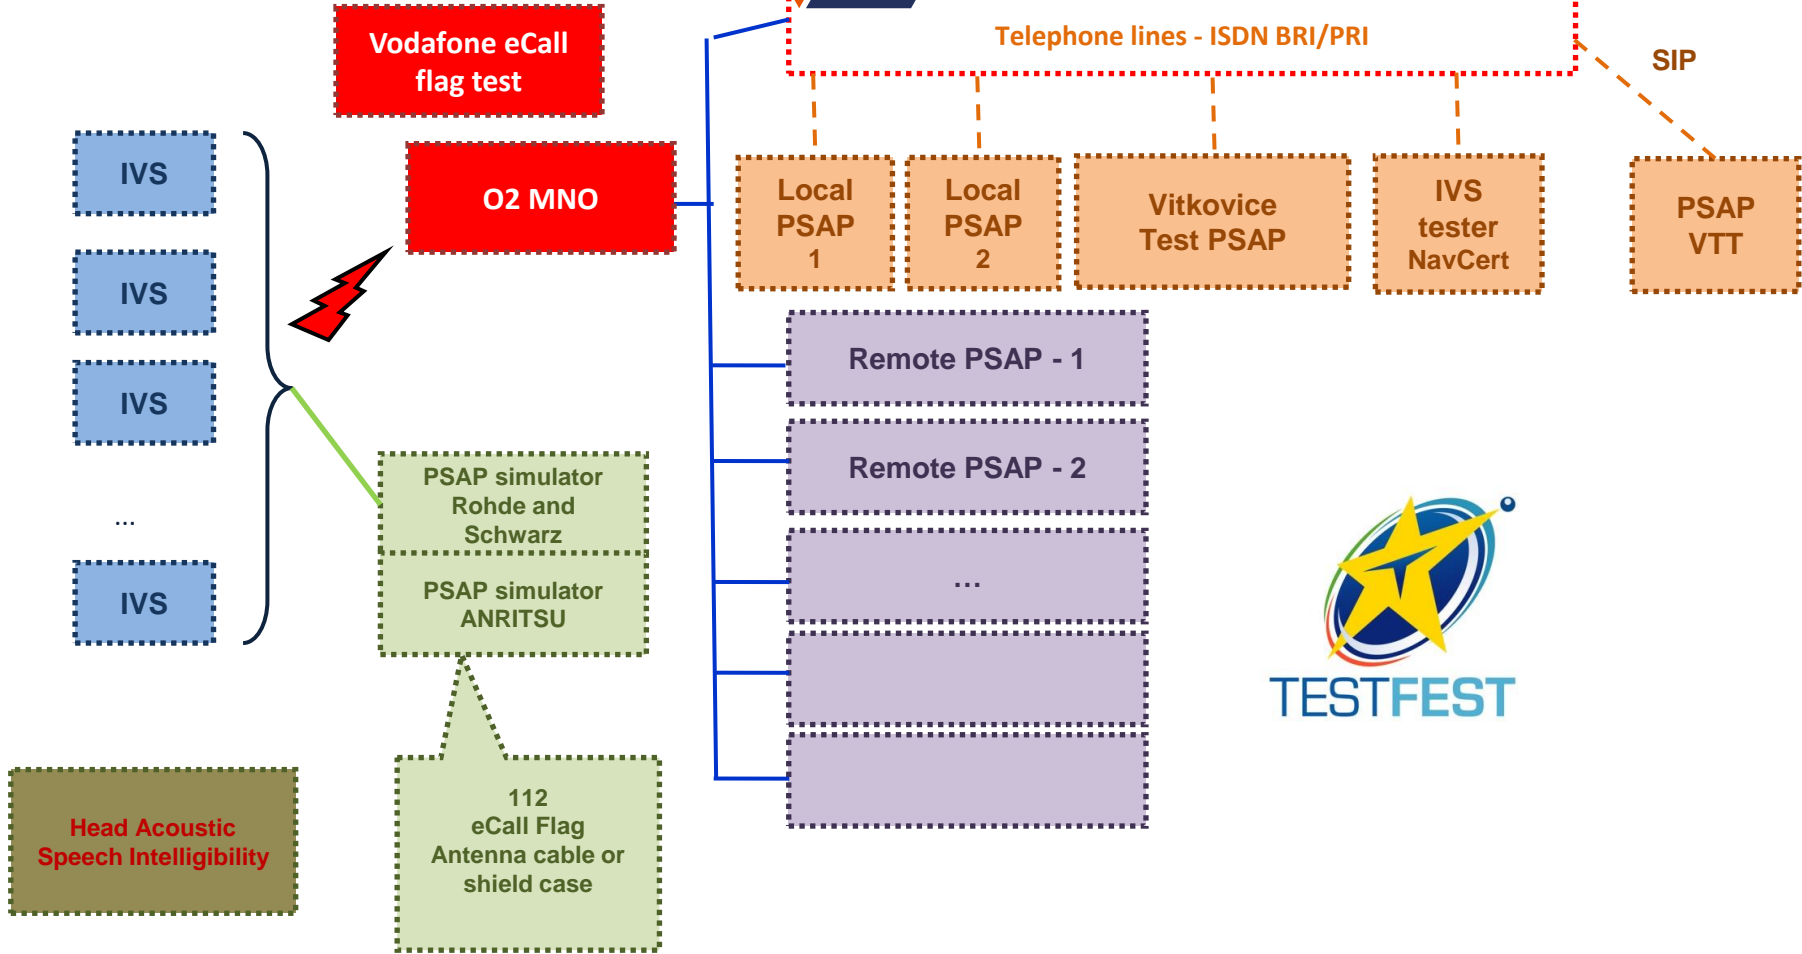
Vodafone eCall flag test

Telephone lines - ISDN BRI/PRI

SIP

IVS

IVS

IVS

...

IVS

O2 MNO

Local PSAP 1

Local PSAP 2

Vitkovice Test PSAP

IVS tester NavCert

PSAP VTT

Remote PSAP - 1

Remote PSAP - 2

...

PSAP simulator Rohde and Schwarz

PSAP simulator ANRITSU

112 eCall Flag Antenna cable or shield case

Head Acoustic Speech Intelligibility

TESTFEST